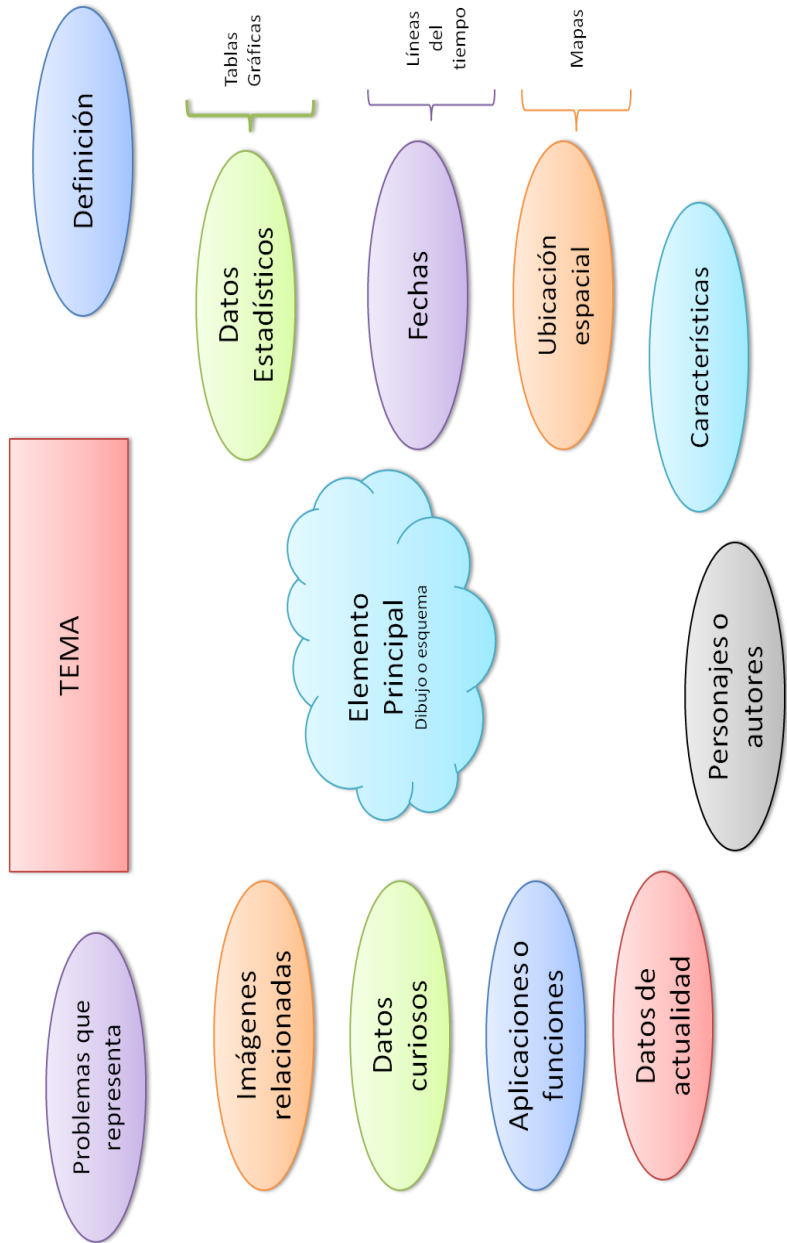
TEMA

Definición

Tablas Gráficas

Líneas del tiempo

Mapas

Datos Estadísticos

Fechas

Ubicación espacial

Características

Elemento Principal
Dibujo o esquema

Personajes o autores

Problemas que representa

Imágenes relacionadas

Datos curiosos

Aplicaciones o funciones

Datos de actualidad